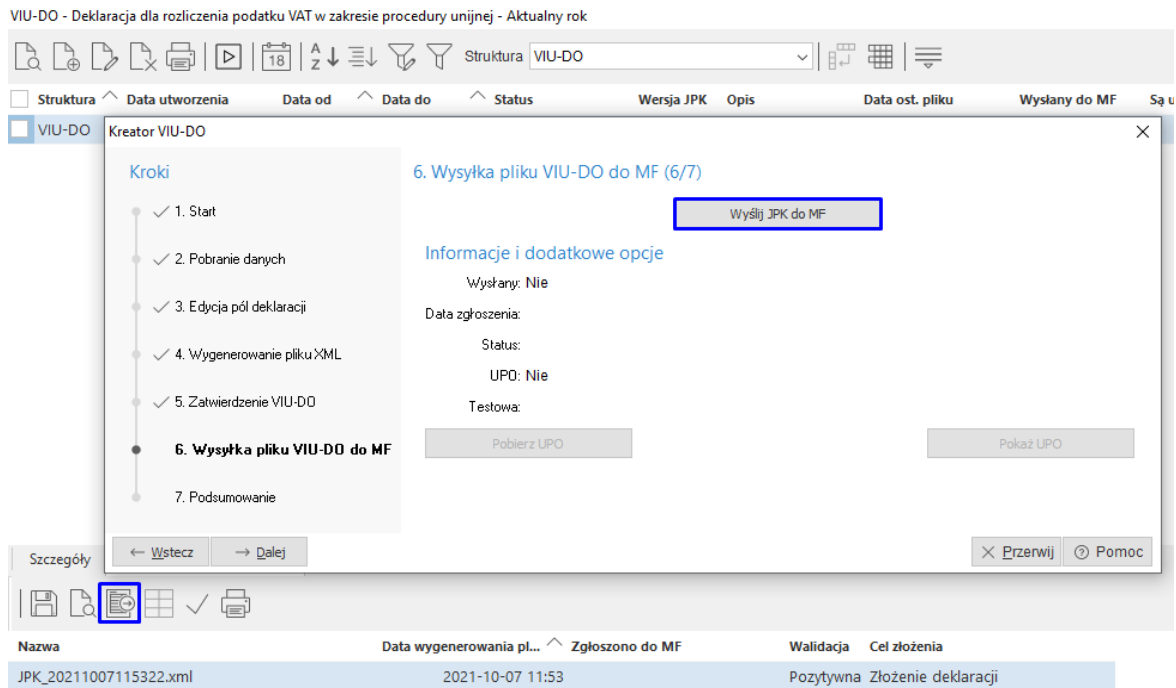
VIU-DO - Deklaracja dla rozliczenia podatku VAT w zakresie procedury unijnej - Aktualny rok

18 Struktura VIU-DO

| Struktura | Data utworzenia | Data od | Data do | Status | Wersja JPK | Opis | Data ost. pliku | Wysłany do MF | Są u |
|---|---|---|---|---|---|---|---|---|---|
| VIU-DO | | | | | | | | | |

Kreator VIU-DO

Kroki

1. Start
2. Pobranie danych
3. Edycja pól deklaracji
4. Wygenerowanie pliku XML
5. Zatwierdzenie VIU-DO
6. Wysyłka pliku VIU-DO do MF
7. Podsumowanie

6. Wysyłka pliku VIU-DO do MF (6/7)

Wyślij JPK do MF

Informacje i dodatkowe opcje

Wysłany: Nie
Data zgłoszenia:
Status:
UPO: Nie
Testowa:

Pobierz UPO
Pokaż UPO

Wstecz
Dalej
Przerwij
Pomoc

Szczegóły

| Nazwa | Data wygenerowania pl... | Zgłoszono do MF | Walidacja | Cel złożenia |
|---|---|---|---|---|
| JPK_20211007115322.xml | 2021-10-07 11:53 | | Pozytywna | Złożenie deklaracji |